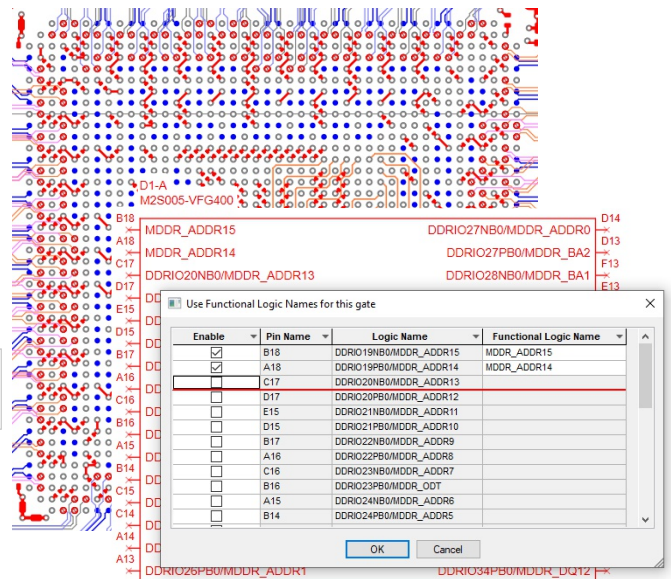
D1-A
M2S005-VFG400

B18 MDDR_ADDR15
A18 MDDR_ADDR14
C17 DDRIO20NB0/MDDR_ADDR13
D17
E15
D15
B17
A16
C16
B16
A15
B14
C15
C14
A14
A13 DDRIO26PB0/MDDR_ADDR1

D14 DDRIO27NB0/MDDR_ADDR0
D13 DDRIO27PB0/MDDR_BA2
F13 DDRIO28NB0/MDDR_BA1
E13
DDRIO34PB0/MDDR_DQ12

Use Functional Logic Names for this gate

| Enable | Pin Name | Logic Name | Functional Logic Name |
|---|---|---|---|
| ☑ | B18 | DDRIO19NB0/MDDR_ADDR15 | MDDR_ADDR15 |
| ☑ | A18 | DDRIO19PB0/MDDR_ADDR14 | MDDR_ADDR14 |
| ☐ | C17 | DDRIO20NB0/MDDR_ADDR13 | |
| ☐ | D17 | DDRIO20PB0/MDDR_ADDR12 | |
| ☐ | E15 | DDRIO21NB0/MDDR_ADDR11 | |
| ☐ | D15 | DDRIO21PB0/MDDR_ADDR10 | |
| ☐ | B17 | DDRIO22NB0/MDDR_ADDR9 | |
| ☐ | A16 | DDRIO22PB0/MDDR_ADDR8 | |
| ☐ | C16 | DDRIO23NB0/MDDR_ADDR7 | |
| ☐ | B16 | DDRIO23PB0/MDDR_ODT | |
| ☐ | A15 | DDRIO24NB0/MDDR_ADDR6 | |
| ☐ | B14 | DDRIO24PB0/MDDR_ADDR5 | |

OK Cancel